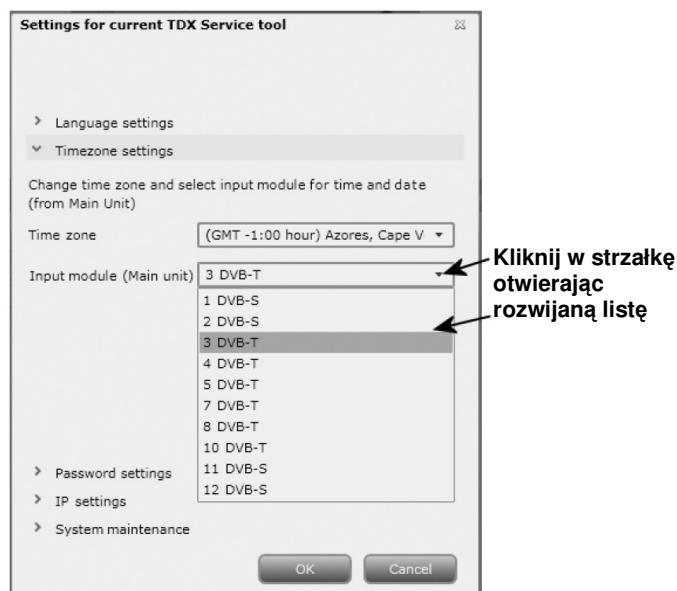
Settings for current TDX Service tool

> Language settings

˅ Timezone settings

Change time zone and select input module for time and date (from Main Unit)

Time zone (GMT -1:00 hour) Azores, Cape V

Input module (Main unit) 3 DVB-T

1 DVB-S
2 DVB-S
3 DVB-T
4 DVB-T
5 DVB-T
7 DVB-T
8 DVB-T
10 DVB-T
11 DVB-S
12 DVB-S

> Password settings

> IP settings

> System maintenance

OK Cancel

Kliknij w strzałkę otwierając rozwijaną listę